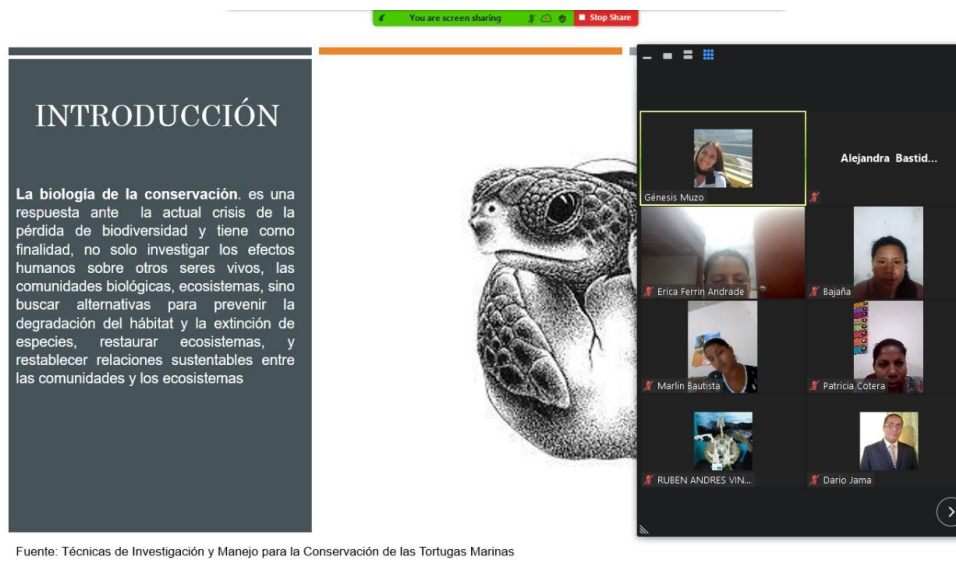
You are screen sharing

Stop Share

INTRODUCCIÓN

**La biología de la conservación**. es una respuesta ante la actual crisis de la pérdida de biodiversidad y tiene como finalidad, no solo investigar los efectos humanos sobre otros seres vivos, las comunidades biológicas, ecosistemas, sino buscar alternativas para prevenir la degradación del hábitat y la extinción de especies, restaurar ecosistemas, y restablecer relaciones sustentables entre las comunidades y los ecosistemas

Génesis Muzo

Alejandra Bastid...

Erica Ferrin Andrade

Bajaña

Marlin Bautista

Patricia Cotera

RUBEN ANDRES VIN...

Dario Jama

Fuente: Técnicas de Investigación y Manejo para la Conservación de las Tortugas Marinas